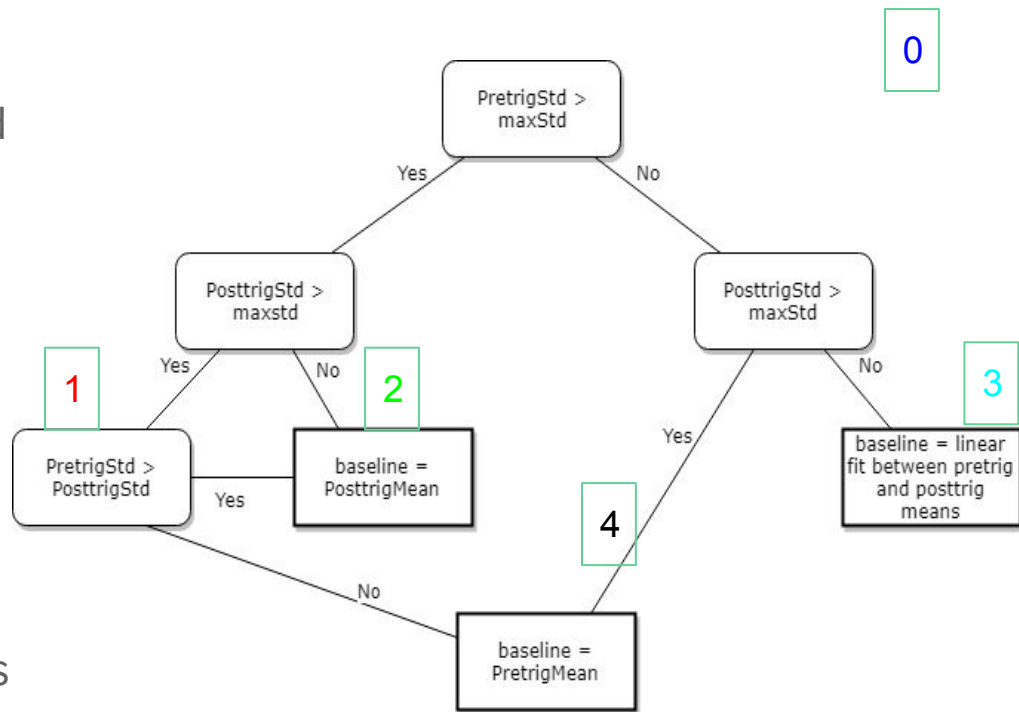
l

0

PretrigStd > maxStd

Yes

No

PosttrigStd > maxstd

PosttrigStd > maxStd

Yes

No

No

1

2

3

PretrigStd > PosttrigStd

baseline = PosttrigMean

Yes

Yes

baseline = linear fit between pretrig and posttrig means

4

No

baseline = PretrigMean

s